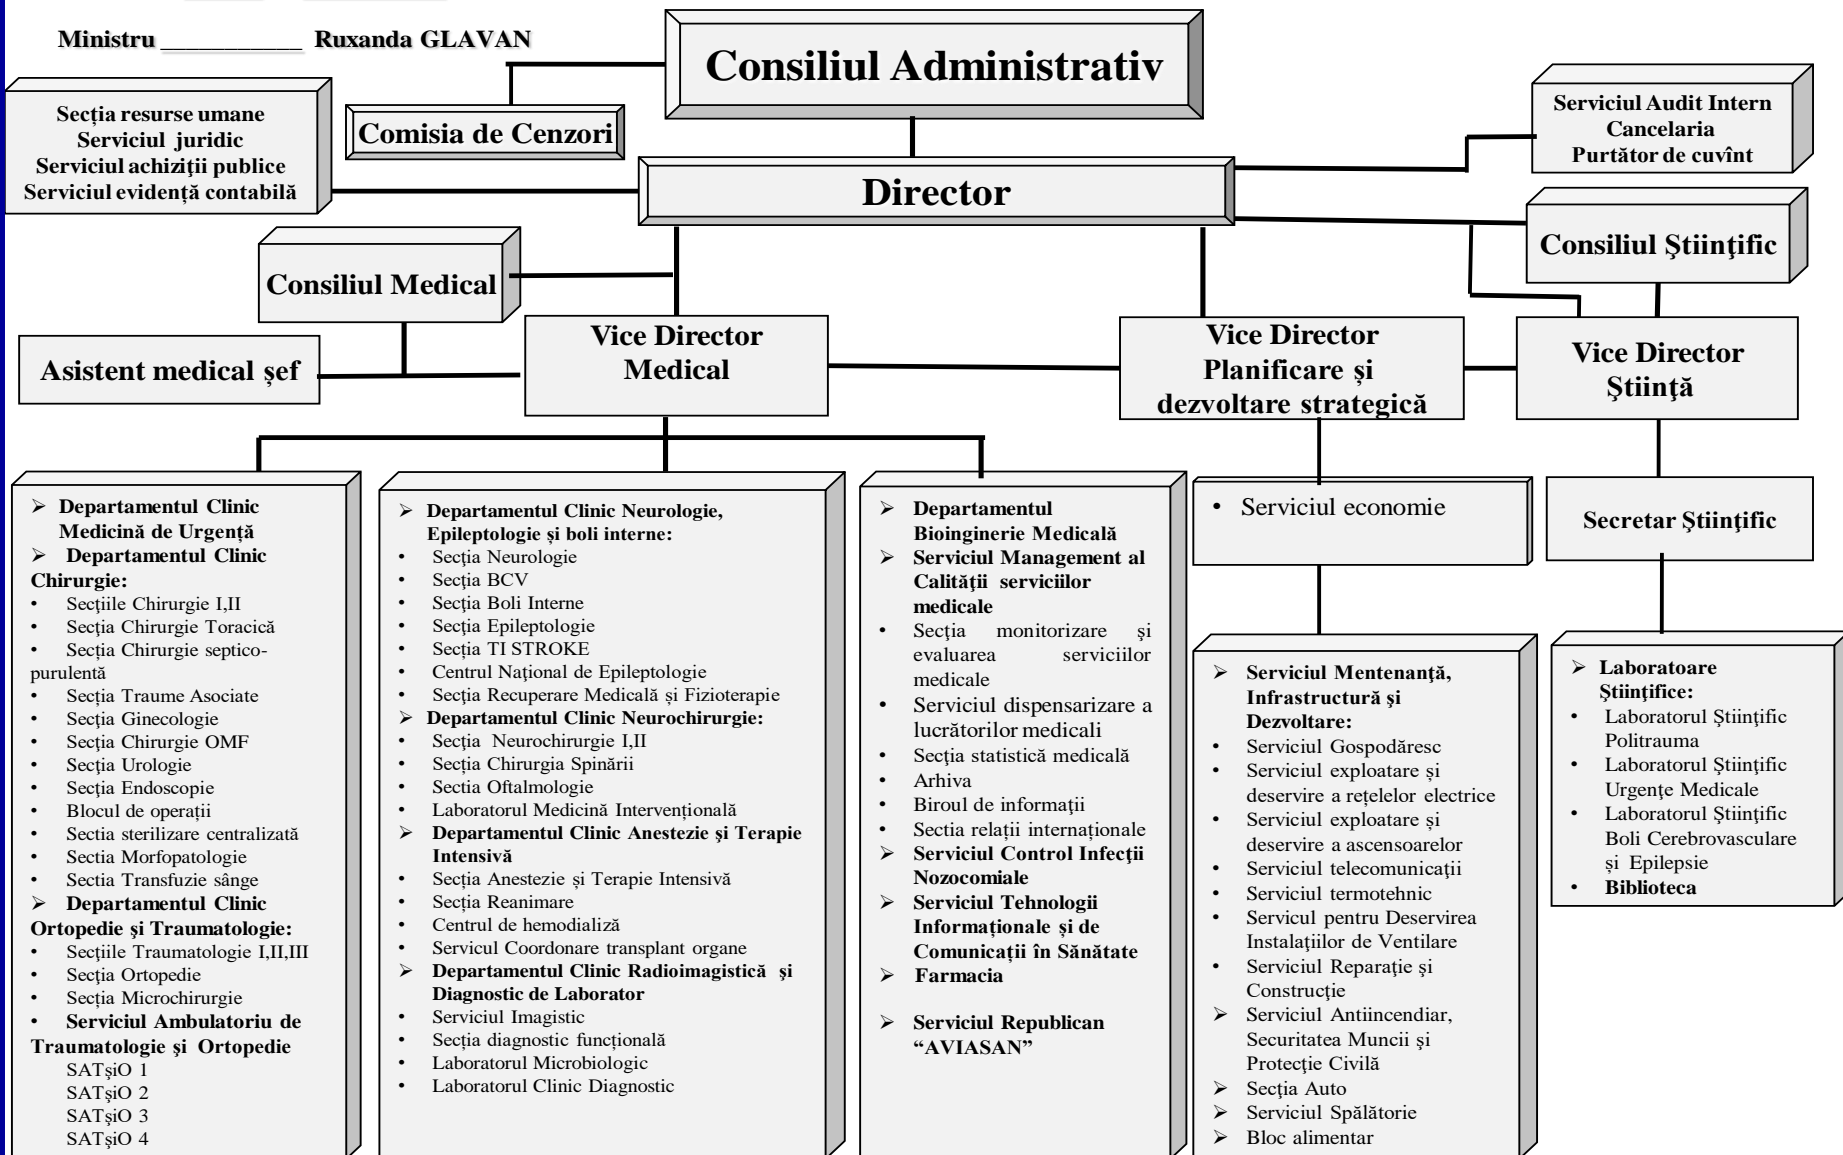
Ministru __________ Ruxanda GLAVAN

Consiliul Administrativ

Comisia de Cenzori

Secția resurse umane
Serviciul juridic
Serviciul achiziții publice
Serviciul evidență contabilă

Serviciul Audit Intern
Cancelaria
Purtător de cuvînt

Director

Consiliul Științific

Consiliul Medical

Asistent medical șef

Vice Director Medical

Vice Director Planificare și dezvoltare strategică

Vice Director Știință

➢ Departamentul Clinic Medicină de Urgență
➢ Departamentul Clinic Chirurgie:
• Secțiile Chirurgie I,II
• Secția Chirurgie Toracică
• Secția Chirurgie septico-purulentă
• Secția Traume Asociate
• Secția Ginecologie
• Secția Chirurgie OMF
• Secția Urologie
• Secția Endoscopie
• Blocul de operații
• Sectia sterilizare centralizată
• Sectia Morfopatologie
• Sectia Transfuzie sânge
➢ Departamentul Clinic Ortopedie și Traumatologie:
• Secțiile Traumatologie I,II,III
• Secția Ortopedie
• Secția Microchirurgie
• Serviciul Ambulatoriu de Traumatologie și Ortopedie
SATșiO 1
SATșiO 2
SATșiO 3
SATșiO 4

➢ Departamentul Clinic Neurologie, Epileptologie și boli interne:
• Secția Neurologie
• Secția BCV
• Secția Boli Interne
• Secția Epileptologie
• Secția TI STROKE
• Centrul Național de Epileptologie
• Secția Recuperare Medicală și Fizioterapie
➢ Departamentul Clinic Neurochirurgie:
• Secția Neurochirurgie I,II
• Secția Chirurgia Spinării
• Sectia Oftalmologie
• Laboratorul Medicină Intervențională
➢ Departamentul Clinic Anestezie și Terapie Intensivă
• Secția Anestezie și Terapie Intensivă
• Secția Reanimare
• Centrul de hemodializă
• Servicul Coordonare transplant organe
➢ Departamentul Clinic Radioimagistică și Diagnostic de Laborator
• Serviciul Imagistic
• Secția diagnostic funcțională
• Laboratorul Microbiologic
• Laboratorul Clinic Diagnostic

➢ Departamentul Bioinginerie Medicală
➢ Serviciul Management al Calității serviciilor medicale
• Secția monitorizare și evaluarea serviciilor medicale
• Serviciul dispensarizare a lucrătorilor medicali
• Secția statistică medicală
• Arhiva
• Biroul de informații
• Sectia relații internaționale
➢ Serviciul Control Infecții Nozocomiale
➢ Serviciul Tehnologii Informaționale și de Comunicații în Sănătate
➢ Farmacia
➢ Serviciul Republican "AVIASAN"

• Serviciul economie

➢ Serviciul Mentenanță, Infrastructură și Dezvoltare:
• Serviciul Gospodăresc
• Serviciul exploatare și deservire a rețelelor electrice
• Serviciul exploatare și deservire a ascensoarelor
• Serviciul telecomunicații
• Serviciul termotehnic
• Servicul pentru Deservirea Instalațiilor de Ventilare
• Serviciul Reparație și Construcție
➢ Serviciul Antiincendiar, Securitatea Muncii și Protecție Civilă
➢ Secția Auto
➢ Serviciul Spălătorie
➢ Bloc alimentar

Secretar Științific

➢ Laboratoare Științifice:
• Laboratorul Științific Politrauma
• Laboratorul Științific Urgențe Medicale
• Laboratorul Științific Boli Cerebrovasculare și Epilepsie
• Biblioteca